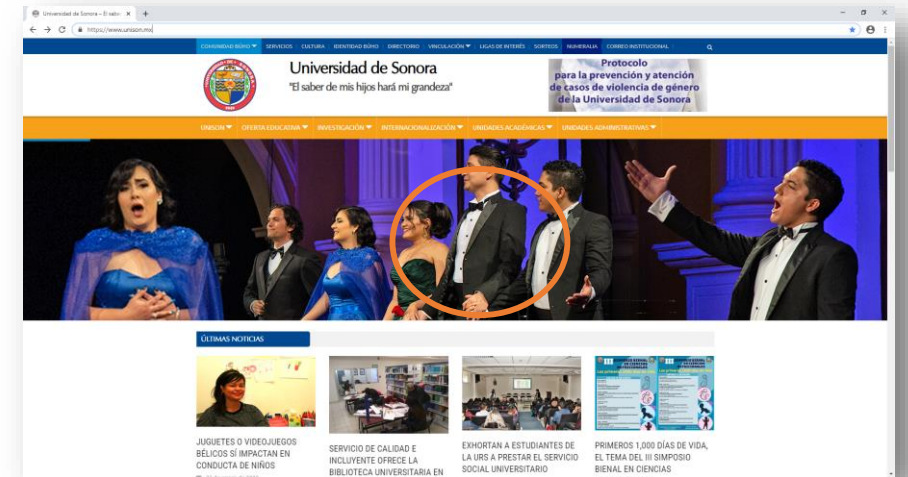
Universidad de Sonora – El saber ×

https://www.unison.mx

COMUNIDAD BÚHO ▾ SERVICIOS CULTURA IDENTIDAD BÚHO DIRECTORIO VINCULACIÓN ▾ LIGAS DE INTERÉS SORTEOS NUMERALIA CORREO INSTITUCIONAL

Universidad de Sonora
"El saber de mis hijos hará mi grandeza"

Protocolo
para la prevención y atención
de casos de violencia de género
de la Universidad de Sonora

UNISON ▾ OFERTA EDUCATIVA ▾ INVESTIGACIÓN ▾ INTERNACIONALIZACIÓN ▾ UNIDADES ACADÉMICAS ▾ UNIDADES ADMINISTRATIVAS ▾

ÚLTIMAS NOTICIAS

JUGUETES O VIDEOJUEGOS BÉLICOS SÍ IMPACTAN EN CONDUCTA DE NIÑOS

SERVICIO DE CALIDAD E INCLUYENTE OFRECE LA BIBLIOTECA UNIVERSITARIA EN

EXHORTAN A ESTUDIANTES DE LA URS A PRESTAR EL SERVICIO SOCIAL UNIVERSITARIO

PRIMEROS 1,000 DÍAS DE VIDA, EL TEMA DEL III SIMPOSIO BIENAL EN CIENCIAS